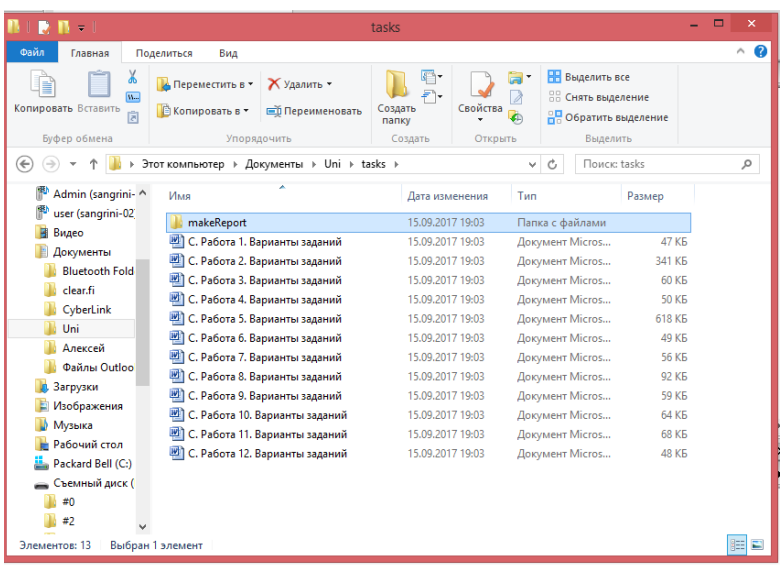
tasks

Файл Главная Поделиться Вид

Копировать Вставить
Буфер обмена

Переместить в ▾ Удалить ▾
Копировать в ▾ Переименовать
Упорядочить

Создать папку
Создать

Свойства
Открыть

Выделить все
Снять выделение
Обратить выделение
Выделить

Этот компьютер › Документы › Uni › tasks ›

Поиск: tasks

Admin (sangrini-
user (sangrini-02
Видео
Документы
Bluetooth Fold
clear.fi
CyberLink
Uni
Алексей
Файлы Outloo
Загрузки
Изображения
Музыка
Рабочий стол
Packard Bell (C:)
Съемный диск (
#0
#2

| Имя | Дата изменения | Тип | Размер |
|---|---|---|---|
| makeReport | 15.09.2017 19:03 | Папка с файлами | |
| С. Работа 1. Варианты заданий | 15.09.2017 19:03 | Документ Micros... | 47 КБ |
| С. Работа 2. Варианты заданий | 15.09.2017 19:03 | Документ Micros... | 341 КБ |
| С. Работа 3. Варианты заданий | 15.09.2017 19:03 | Документ Micros... | 60 КБ |
| С. Работа 4. Варианты заданий | 15.09.2017 19:03 | Документ Micros... | 50 КБ |
| С. Работа 5. Варианты заданий | 15.09.2017 19:03 | Документ Micros... | 618 КБ |
| С. Работа 6. Варианты заданий | 15.09.2017 19:03 | Документ Micros... | 49 КБ |
| С. Работа 7. Варианты заданий | 15.09.2017 19:03 | Документ Micros... | 56 КБ |
| С. Работа 8. Варианты заданий | 15.09.2017 19:03 | Документ Micros... | 92 КБ |
| С. Работа 9. Варианты заданий | 15.09.2017 19:03 | Документ Micros... | 59 КБ |
| С. Работа 10. Варианты заданий | 15.09.2017 19:03 | Документ Micros... | 64 КБ |
| С. Работа 11. Варианты заданий | 15.09.2017 19:03 | Документ Micros... | 68 КБ |
| С. Работа 12. Варианты заданий | 15.09.2017 19:03 | Документ Micros... | 48 КБ |

Элементов: 13 Выбран 1 элемент